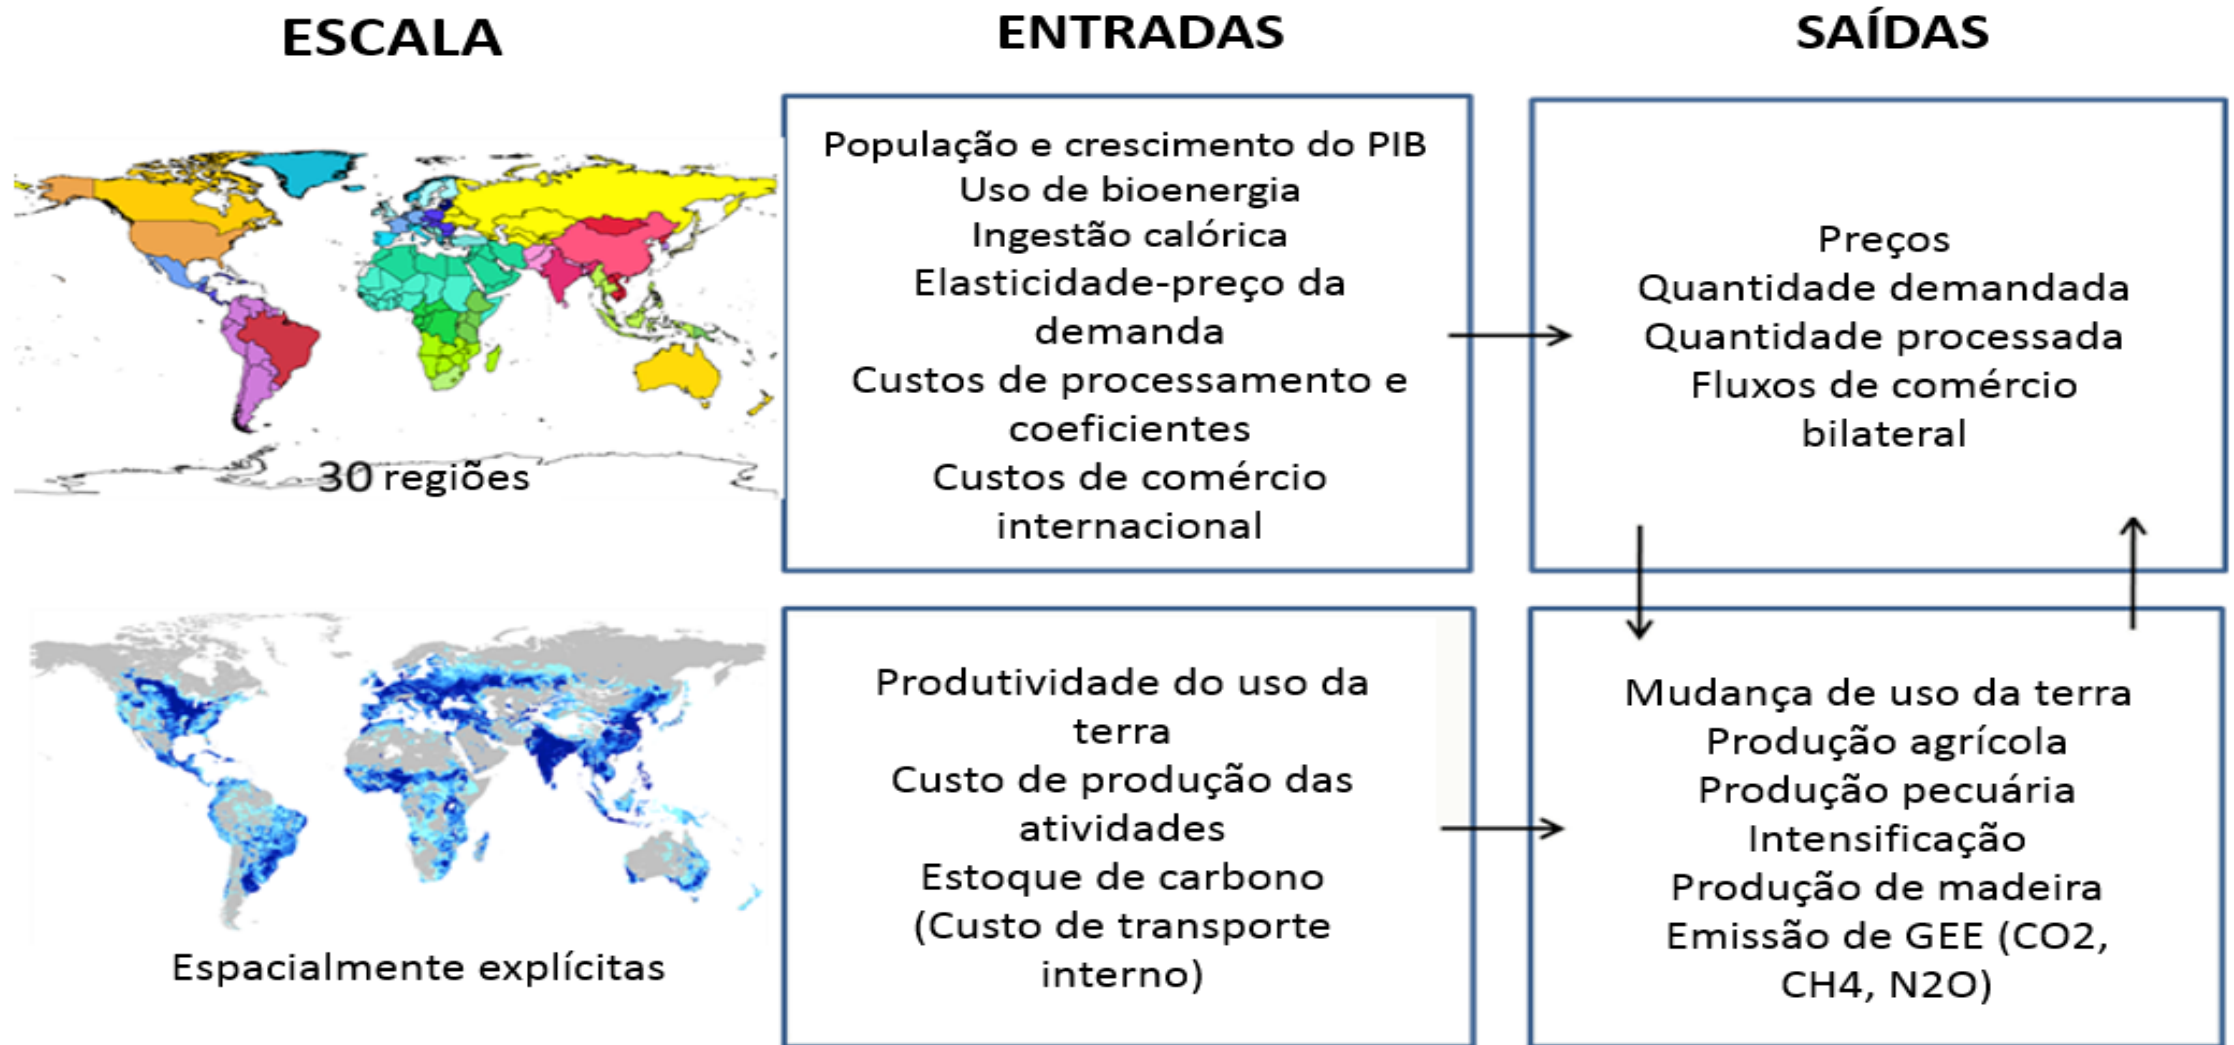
ESCALA

ENTRADAS

SAÍDAS

30 regiões

População e crescimento do PIB
Uso de bioenergia
Ingestão calórica
Elasticidade-preço da demanda
Custos de processamento e coeficientes
Custos de comércio internacional

Preços
Quantidade demandada
Quantidade processada
Fluxos de comércio bilateral

Espacialmente explícitas

Produtividade do uso da terra
Custo de produção das atividades
Estoque de carbono
(Custo de transporte interno)

Mudança de uso da terra
Produção agrícola
Produção pecuária
Intensificação
Produção de madeira
Emissão de GEE (CO2, CH4, N2O)